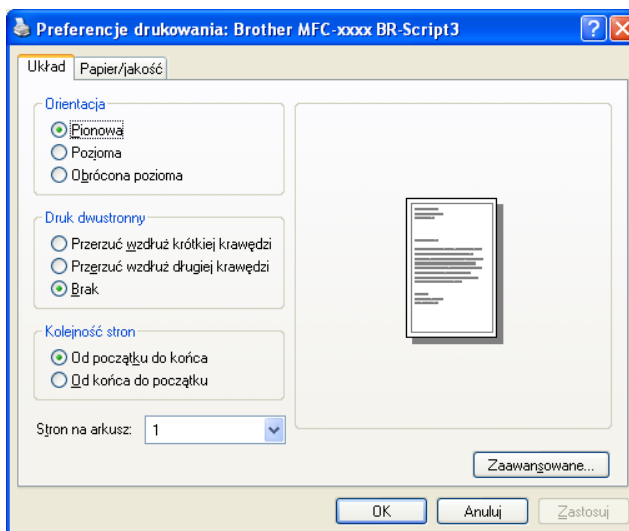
Preferencje drukowania: Brother MFC-xxxx BR-Script3

Układ
Papier/jakość

Orientacja
Pionowa
Pozioma
Obrócona pozioma

Druk dwustronny
Przerzuć wzdłuż krótkiej krawędzi
Przerzuć wzdłuż długiej krawędzi
Brak

Kolejność stron
Od początku do końca
Od końca do początku

Stron na arkusz: 1

Zaawansowane...

OK
Anuluj
Zastosuj